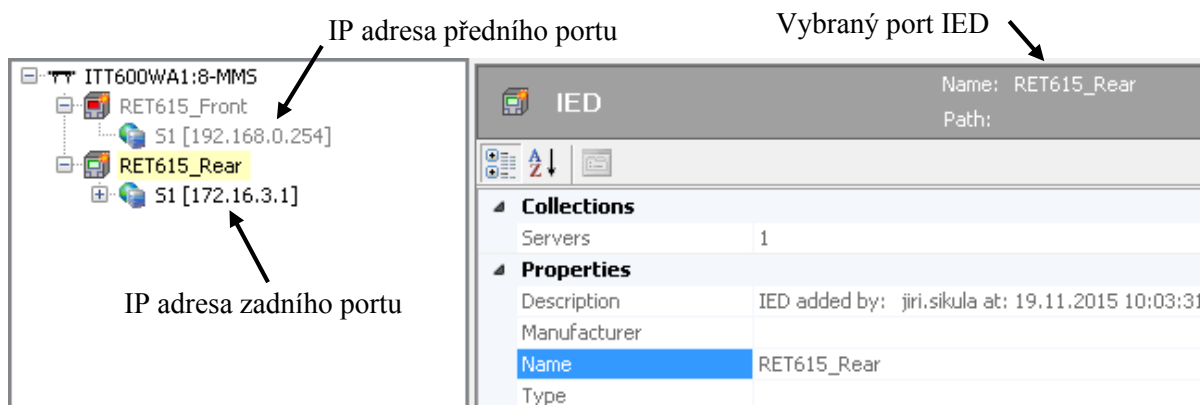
IP adresa předního portu

Vybraný port IED

ITT600WA1:8-MMS
RET615_Front
S1 [192.168.0.254]
RET615_Rear
S1 [172.16.3.1]

IP adresa zadního portu

IED
Name: RET615_Rear
Path:

| Collections | |
|---|---|
| Servers | 1 |
| **Properties** | |
| Description | IED added by: jiri.sikula at: 19.11.2015 10:03:31 |
| Manufacturer | |
| Name | RET615_Rear |
| Type | |